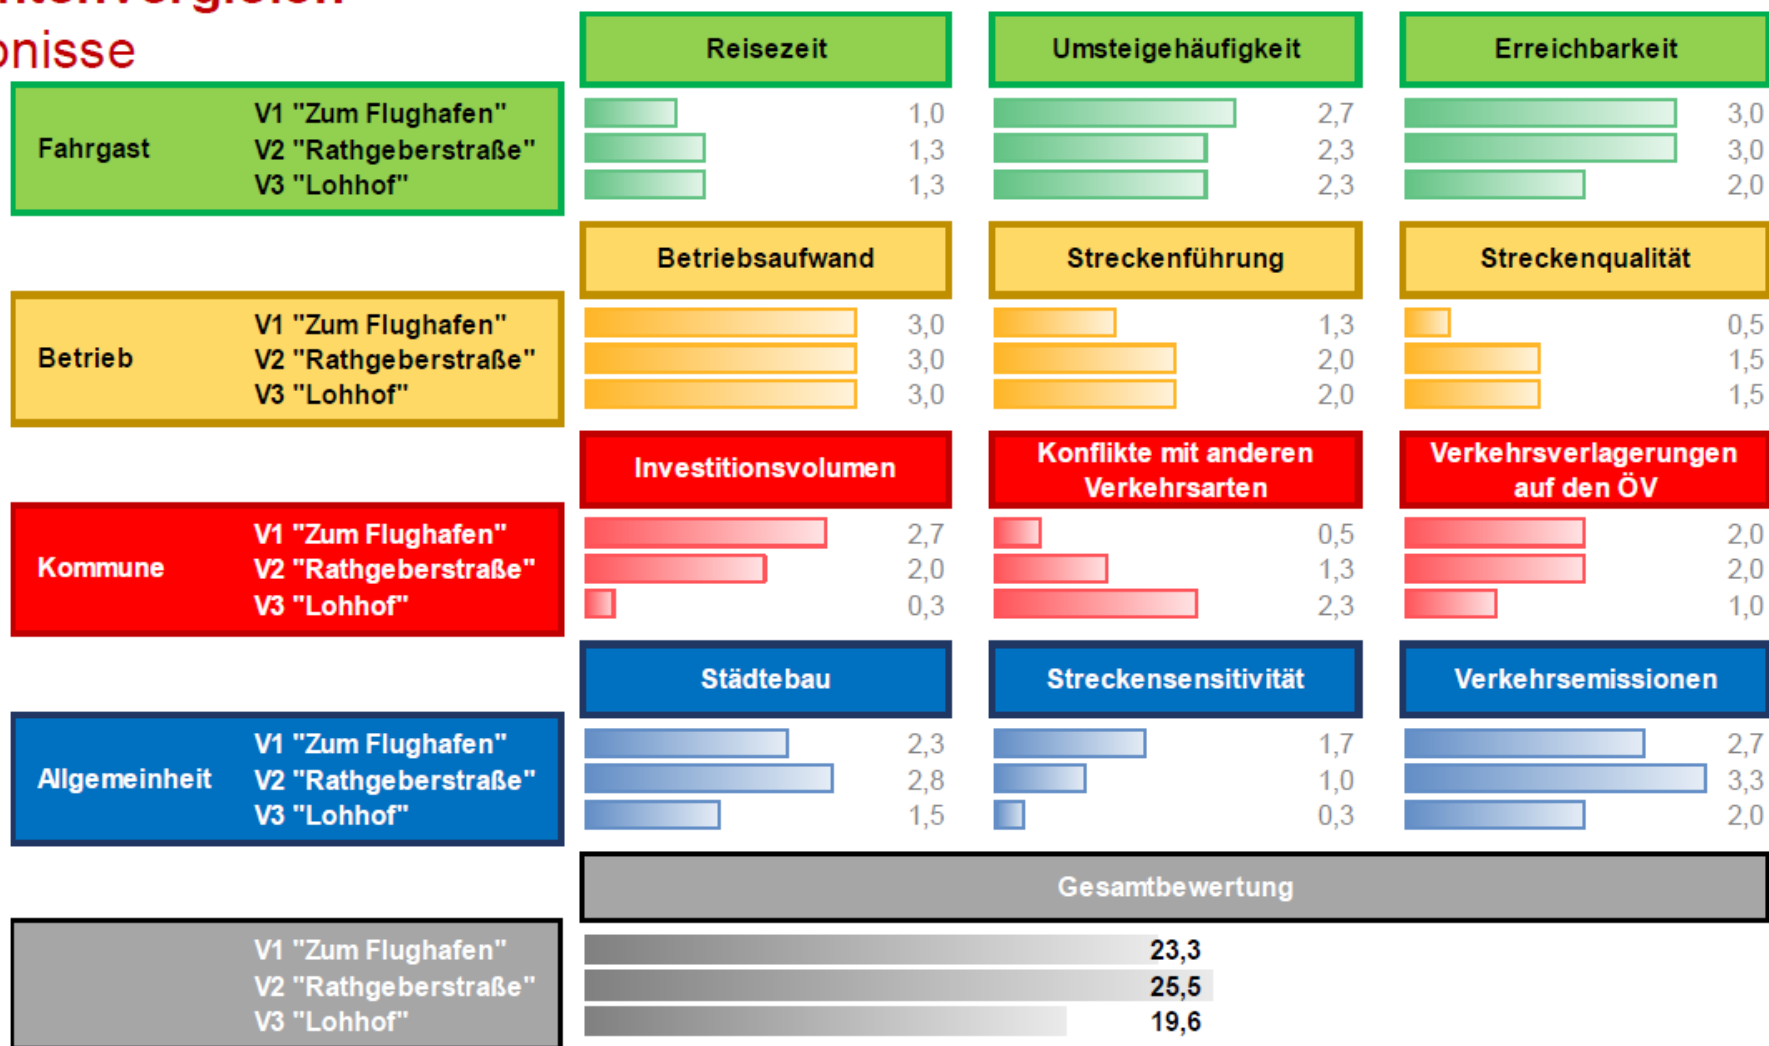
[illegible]
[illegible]nisse

Fahrgast
V1 "Zum Flughafen"
V2 "Rathgeberstraße"
V3 "Lohhof"

| Reisezeit | Umsteigehäufigkeit | Erreichbarkeit |
|---|---|---|
| 1,0 | 2,7 | 3,0 |
| 1,3 | 2,3 | 3,0 |
| 1,3 | 2,3 | 2,0 |

Betrieb
V1 "Zum Flughafen"
V2 "Rathgeberstraße"
V3 "Lohhof"

| Betriebsaufwand | Streckenführung | Streckenqualität |
|---|---|---|
| 3,0 | 1,3 | 0,5 |
| 3,0 | 2,0 | 1,5 |
| 3,0 | 2,0 | 1,5 |

Kommune
V1 "Zum Flughafen"
V2 "Rathgeberstraße"
V3 "Lohhof"

| Investitionsvolumen | Konflikte mit anderen Verkehrsarten | Verkehrsverlagerungen auf den ÖV |
|---|---|---|
| 2,7 | 0,5 | 2,0 |
| 2,0 | 1,3 | 2,0 |
| 0,3 | 2,3 | 1,0 |

Allgemeinheit
V1 "Zum Flughafen"
V2 "Rathgeberstraße"
V3 "Lohhof"

| Städtebau | Streckensensitivität | Verkehrsemissionen |
|---|---|---|
| 2,3 | 1,7 | 2,7 |
| 2,8 | 1,0 | 3,3 |
| 1,5 | 0,3 | 2,0 |

V1 "Zum Flughafen"
V2 "Rathgeberstraße"
V3 "Lohhof"

Gesamtbewertung
23,3
25,5
19,6